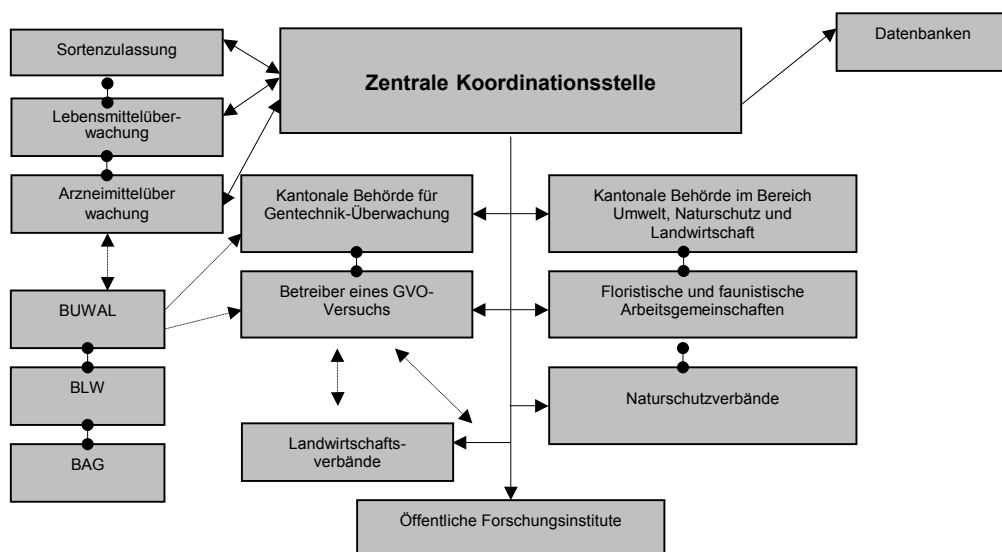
Sortenzulassung

Lebensmittelüberwachung

Arzneimittelüber wachung

BUWAL

BLW

BAG

Zentrale Koordinationsstelle

Datenbanken

Kantonale Behörde für Gentechnik-Überwachung

Kantonale Behörde im Bereich Umwelt, Naturschutz und Landwirtschaft

Betreiber eines GVO-Versuchs

Floristische und faunistische Arbeitsgemeinschaften

Naturschutzverbände

Landwirtschaftsverbände

Öffentliche Forschungsinstitute